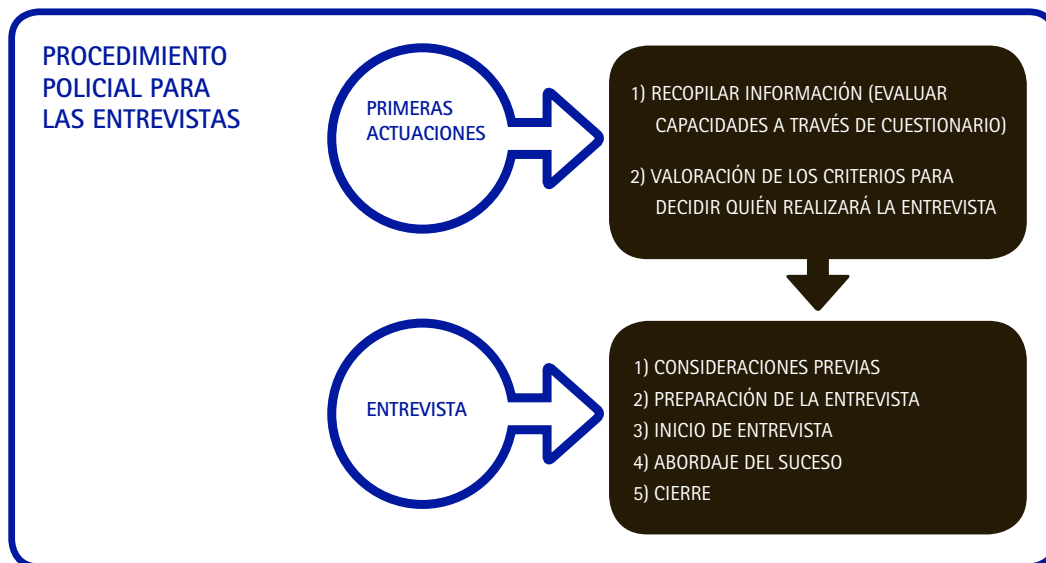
PROCEDIMIENTO POLICIAL PARA LAS ENTREVISTAS

PRIMERAS ACTUACIONES

1) RECOPILAR INFORMACIÓN (EVALUAR CAPACIDADES A TRAVÉS DE CUESTIONARIO)

2) VALORACIÓN DE LOS CRITERIOS PARA DECIDIR QUIÉN REALIZARÁ LA ENTREVISTA

ENTREVISTA

1) CONSIDERACIONES PREVIAS
2) PREPARACIÓN DE LA ENTREVISTA
3) INICIO DE ENTREVISTA
4) ABORDAJE DEL SUCESO
5) CIERRE